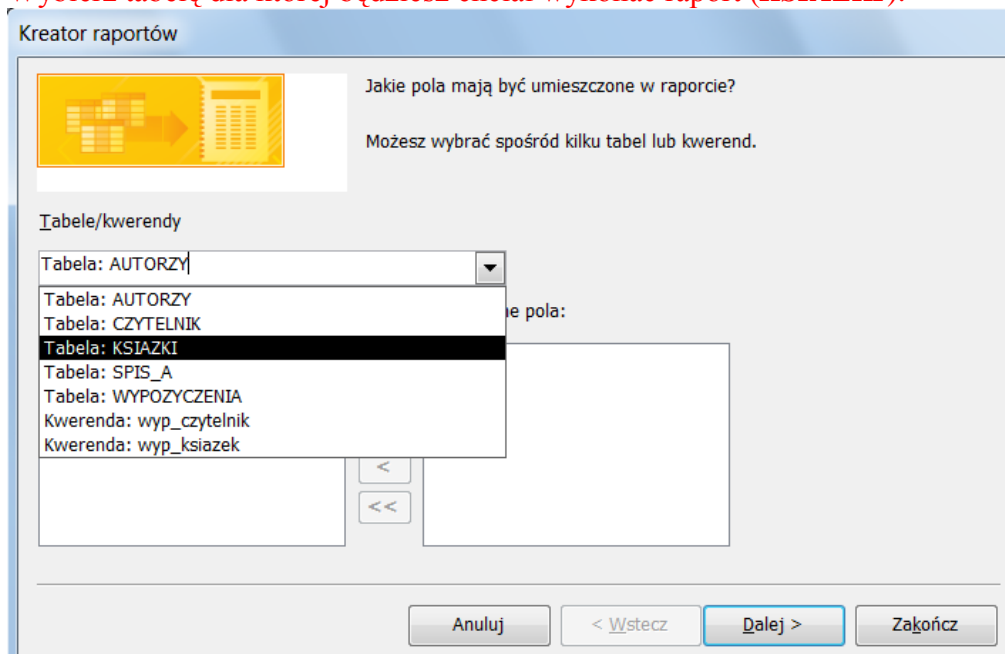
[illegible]

Kreator raportów

Jakie pola mają być umieszczone w raporcie?

Możesz wybrać spośród kilku tabel lub kwerend.

Tabele/kwerendy

Tabela: AUTORZY

Tabela: AUTORZY
Tabela: CZYTELNIK
Tabela: KSIAZKI
Tabela: SPIS_A
Tabela: WYPOZYCZENIA
Kwerenda: wyp_czytelnik
Kwerenda: wyp_ksiazek

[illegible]e pola:

<

<<

Anuluj

< Wstecz

Dalej >

Zakończ